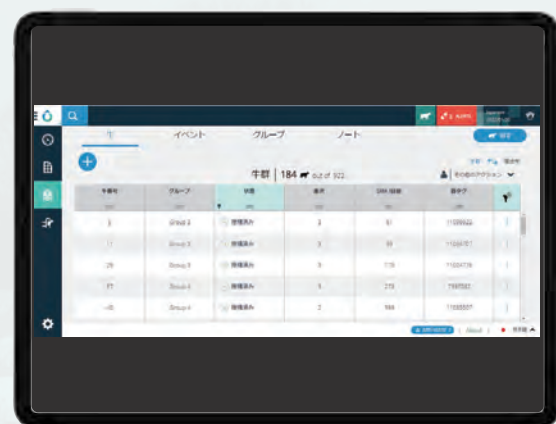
牛 イベント グループ ノート

牛群 | 184 out of 322

その他のアクション

| 牛番号 | グループ | 状態 | 産次 | DIM 日数 | 耳タグ |
|---|---|---|---|---|---|
| 3 | Group 3 | 授精済み | 3 | 61 | 11089922 |
| 11 | Group 3 | 授精済み | 3 | 55 | 11084717 |
| 26 | Group 3 | 授精済み | 3 | 118 | 11084719 |
| 27 | Group 4 | 授精済み | 5 | 215 | 7597067 |
| 45 | Group 4 | 授精済み | 2 | 164 | 11088327 |

About